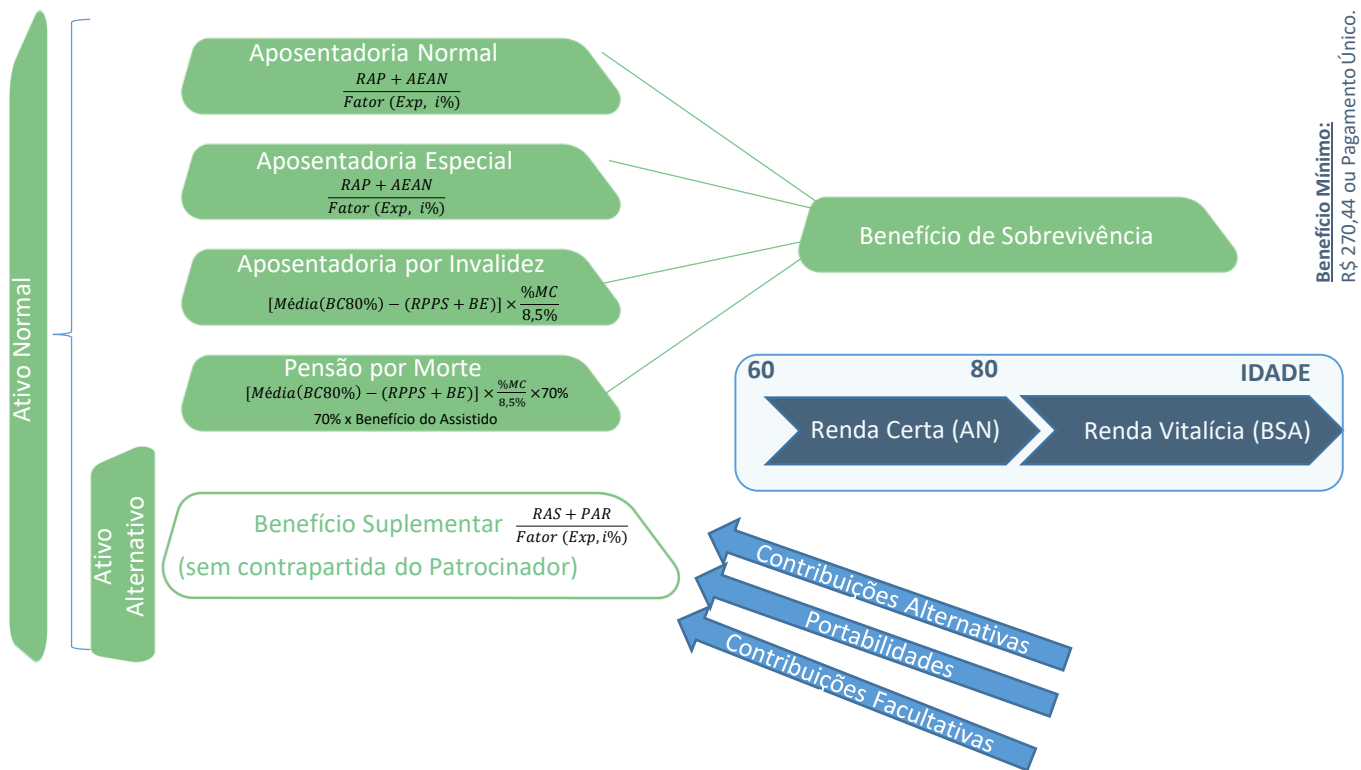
Ativo Normal

Aposentadoria Normal
$\frac{RAP + AEAN}{Fator\ (Exp,\ i\%)}$

Aposentadoria Especial
$\frac{RAP + AEAN}{Fator\ (Exp,\ i\%)}$

Aposentadoria por Invalidez
$[Média(BC80\%) - (RPPS + BE)] \times \frac{\%MC}{8,5\%}$

Pensão por Morte
$[Média(BC80\%) - (RPPS + BE)] \times \frac{\%MC}{8,5\%} \times 70\%$
70% x Benefício do Assistido

Benefício de Sobrevivência

Benefício Mínimo:
R$ 270,44 ou Pagamento Único.

60 80 IDADE

Renda Certa (AN)

Renda Vitalícia (BSA)

Ativo Alternativo

Benefício Suplementar $\frac{RAS + PAR}{Fator\ (Exp, i\%)}$
(sem contrapartida do Patrocinador)

Contribuições Alternativas

Portabilidades

Contribuições Facultativas